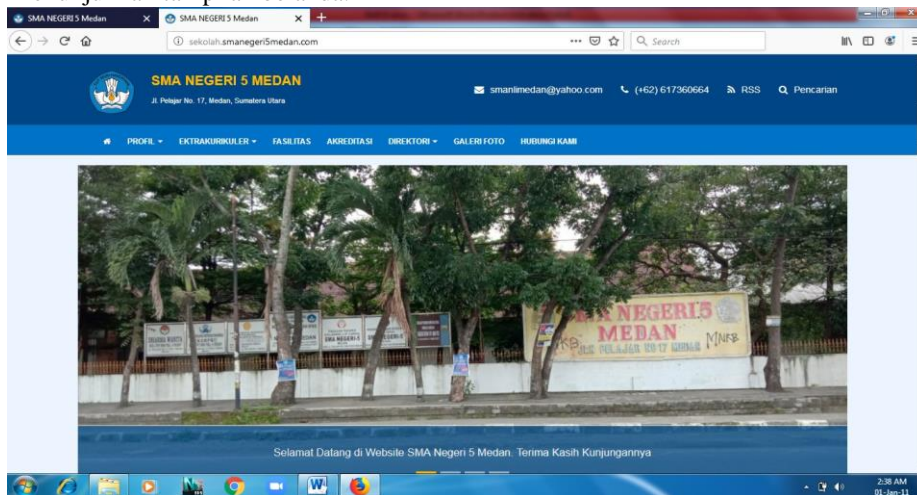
SMA NEGERI 5 Medan
SMA NEGERI 5 Medan
sekolah.smanegeri5medan.com
Search

SMA NEGERI 5 MEDAN
Jl. Pelajar No. 17, Medan, Sumatera Utara

smanlimedan@yahoo.com (+62) 617360664 RSS Pencarian

PROFIL EKTRAKURIKULER FASILITAS AKREDITASI DIREKTORI GALERI FOTO HUBUNGI KAMI

SMA NEGERI 5 MEDAN
JL. PELAJAR NO 17 MEDAN

Selamat Datang di Website SMA Negeri 5 Medan. Terima Kasih Kunjungannya

2:38 AM
01-Jan-11